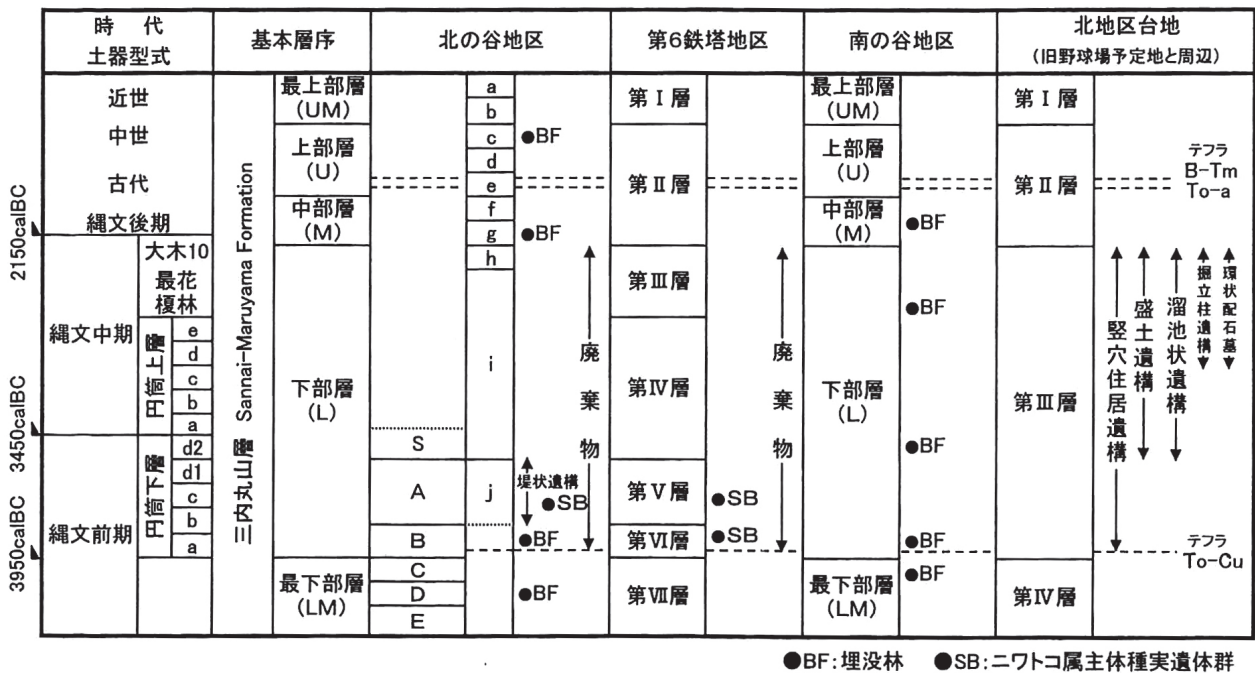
| 時代 土器型式 | | | 基本層序 | | 北の谷地区 | | | 第6鉄塔地区 | | 南の谷地区 | | 北地区台地 (旧野球場予定地と周辺) | |
|---|---|---|---|---|---|---|---|---|---|---|---|---|---|
| 近世 | | | 三内丸山層 Sannai-Maruyama Formation | 最上部層 (UM) | | a | | 第Ⅰ層 | | 最上部層 (UM) | | 第Ⅰ層 | |
| 中世 | | | | | | b | | | | | | | |
| 古代 | | | | 上部層 (U) | | c | ●BF | 第Ⅱ層 | | 上部層 (U) | | 第Ⅱ層 | テフラ B-Tm To-a |
| | | | | | | d | | | | | | | |
| | | | | | | e | | | | | | | |
| 縄文後期 | | | | 中部層 (M) | | f | | | | 中部層 (M) | ●BF | | |
| | | | | | | g | ●BF | | | | | | |
| 縄文中期 | 大木10 最花 榎林 | | | 下部層 (L) | | h | 廃棄物 | 第Ⅲ層 | 廃棄物 | 下部層 (L) | ●BF | 第Ⅲ層 | 竪穴住居遺構 盛土遺構 溜池状遺構 掘立柱遺構 環状配石墓 |
| | 円筒上層 | e | | | | i | | 第Ⅳ層 | | | | | |
| | | d | | | | | | | | | | | |
| | | c | | | | | | | | | | | |
| | | b | | | | | | | | | | | |
| | | a | | | S | | | | | | ●BF | | |
| 縄文前期 | 円筒下層 | d2 | | | A | j | 堤状遺構 ●SB | 第Ⅴ層 | ●SB | | | | |
| | | d1 | | | | | | | | | | | |
| | | c | | | | | | | | | | | |
| | | b | | | | | | | | | | | |
| | | a | | | B | | ●BF | 第Ⅵ層 | ●SB | | ●BF | | テフラ To-Cu |
| | | | | 最下部層 (LM) | C | | | 第Ⅶ層 | | 最下部層 (LM) | ●BF | 第Ⅳ層 | |
| | | | | | D | | ●BF | | | | | | |
| | | | | | E | | | | | | | | |

2150calBC
3450calBC
3950calBC

●BF:埋没林 ●SB:ニワトコ属主体種実遺体群